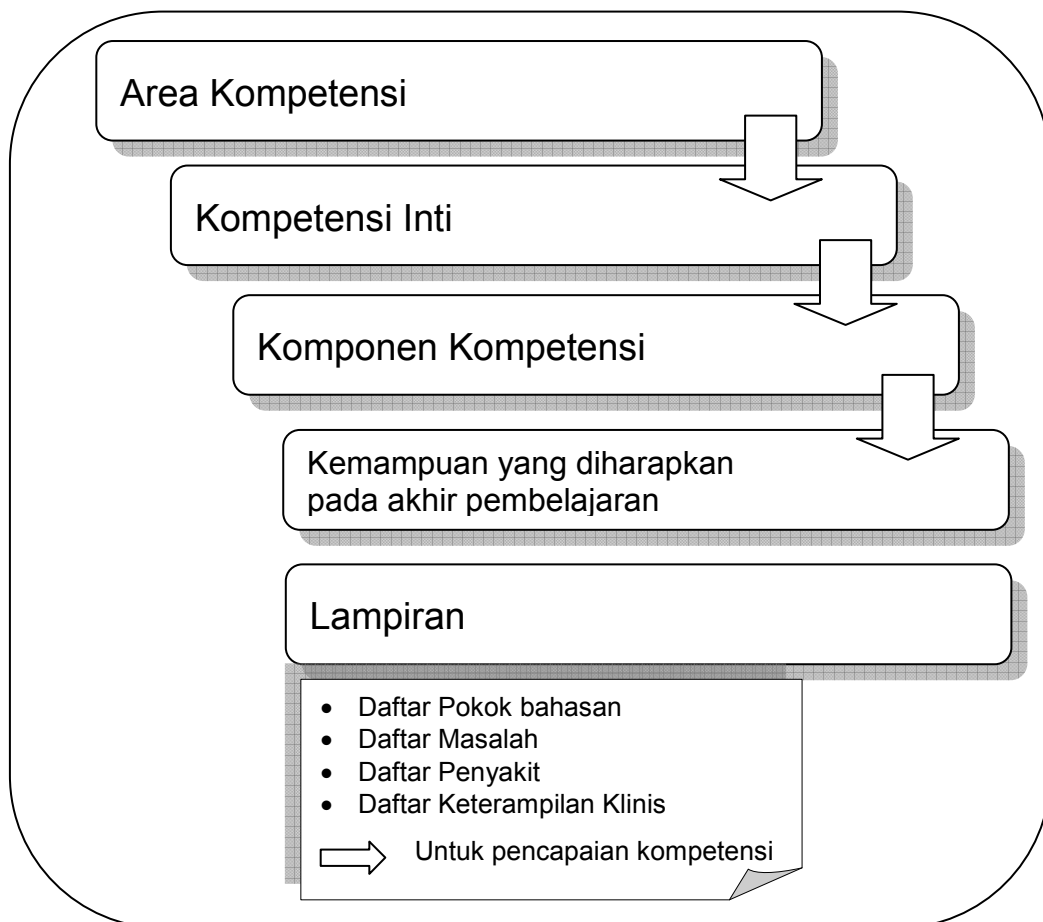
Area Kompetensi

Kompetensi Inti

Komponen Kompetensi

Kemampuan yang diharapkan pada akhir pembelajaran

Lampiran

- Daftar Pokok bahasan
- Daftar Masalah
- Daftar Penyakit
- Daftar Keterampilan Klinis

Untuk pencapaian kompetensi